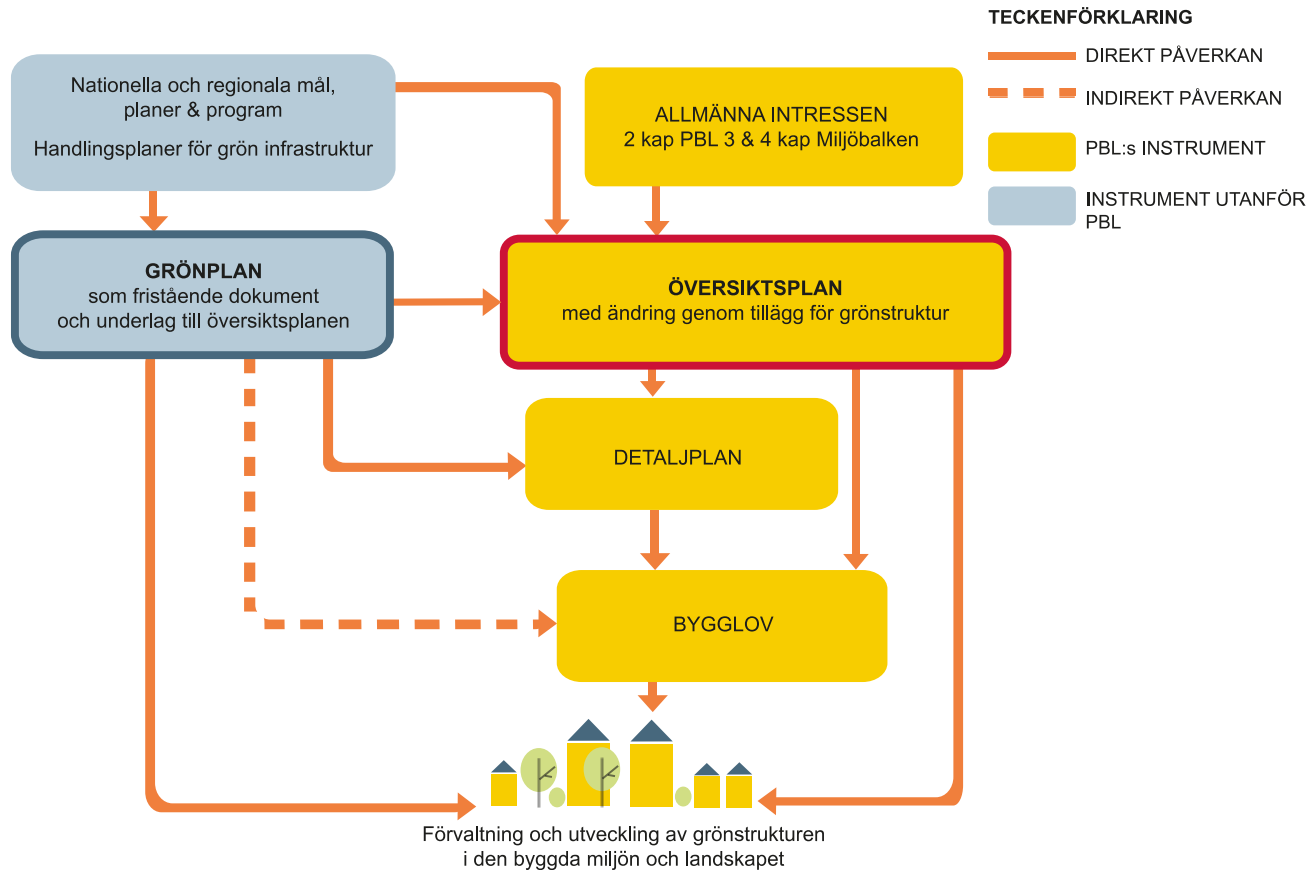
TECKENFÖRKLARING

DIREKT PÅVERKAN

INDIREKT PÅVERKAN

PBL:s INSTRUMENT

INSTRUMENT UTANFÖR PBL

Nationella och regionala mål, planer & program

Handlingsplaner för grön infrastruktur

ALLMÄNNA INTRESSEN
2 kap PBL 3 & 4 kap Miljöbalken

GRÖNPLAN
som fristående dokument och underlag till översiktsplanen

ÖVERSIKTSPLAN
med ändring genom tillägg för grönstruktur

DETALJPLAN

BYGGLOV

Förvaltning och utveckling av grönstrukturen i den byggda miljön och landskapet